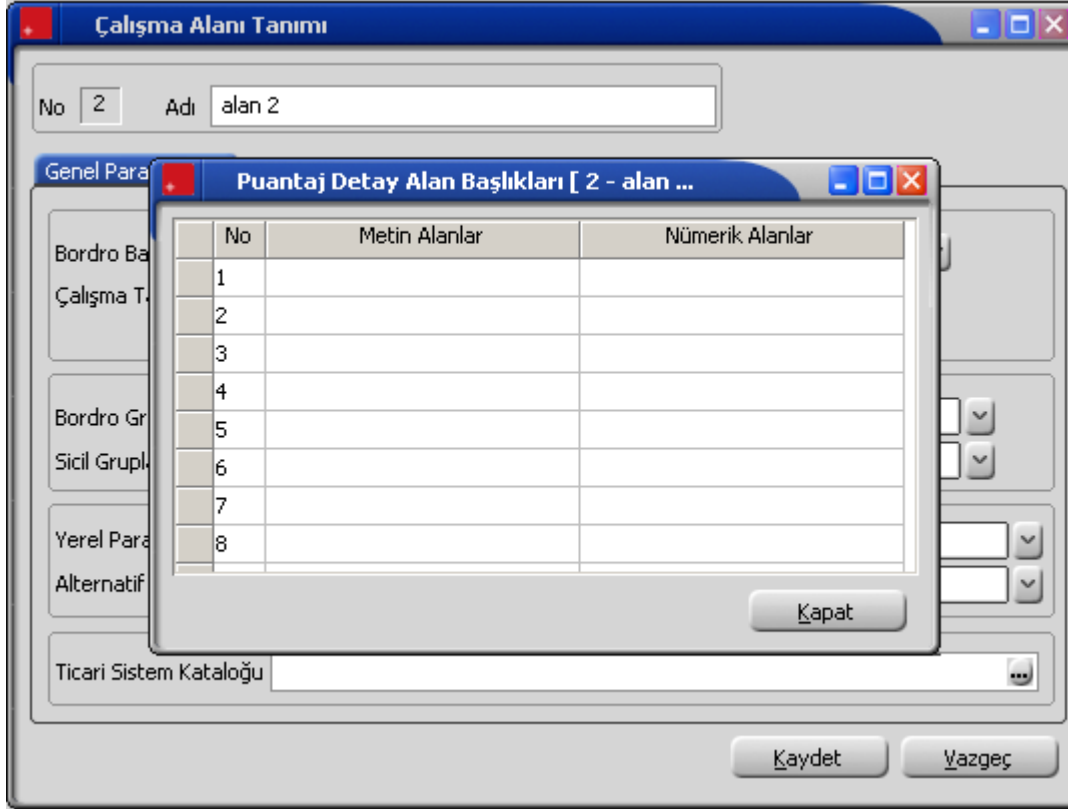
Çalışma Alanı Tanımı

No 2 Adı alan 2

Genel Para

Bordro Ba
Çalışma T

Bordro Gr
Sicil Grupl

Yerel Para
Alternatif

Ticari Sistem Kataloğu

Puantaj Detay Alan Başlıkları [ 2 - alan ...

| | No | Metin Alanlar | Nümerik Alanlar |
|---|---|---|---|
| | 1 | | |
| | 2 | | |
| | 3 | | |
| | 4 | | |
| | 5 | | |
| | 6 | | |
| | 7 | | |
| | 8 | | |

Kapat

Kaydet Vazgeç